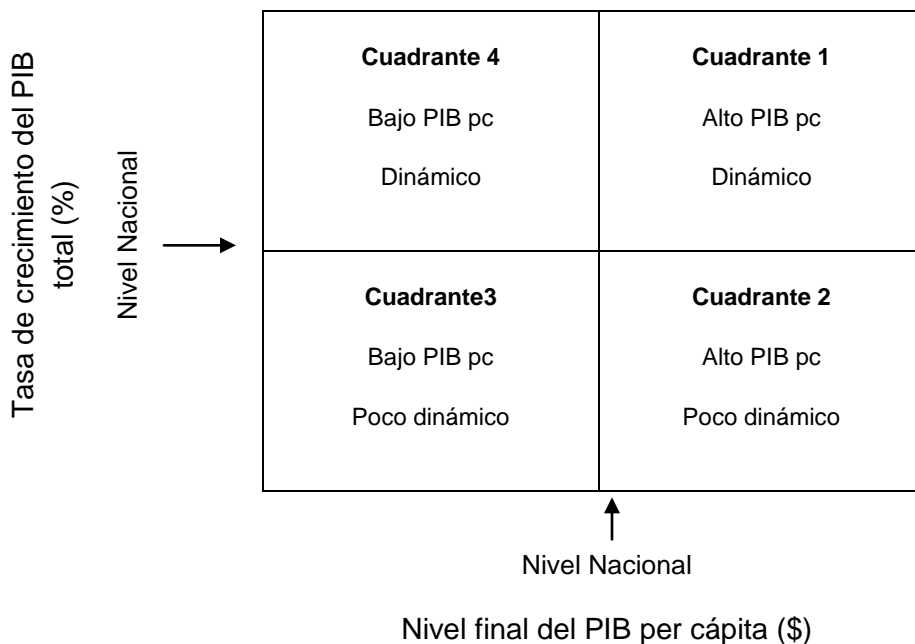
Tasa de crecimiento del PIB total (%)

Nivel Nacional

| **Cuadrante 4**<br>Bajo PIB pc<br>Dinámico | **Cuadrante 1**<br>Alto PIB pc<br>Dinámico |
|---|---|
| **Cuadrante3**<br>Bajo PIB pc<br>Poco dinámico | **Cuadrante 2**<br>Alto PIB pc<br>Poco dinámico |

Nivel Nacional

Nivel final del PIB per cápita ($)